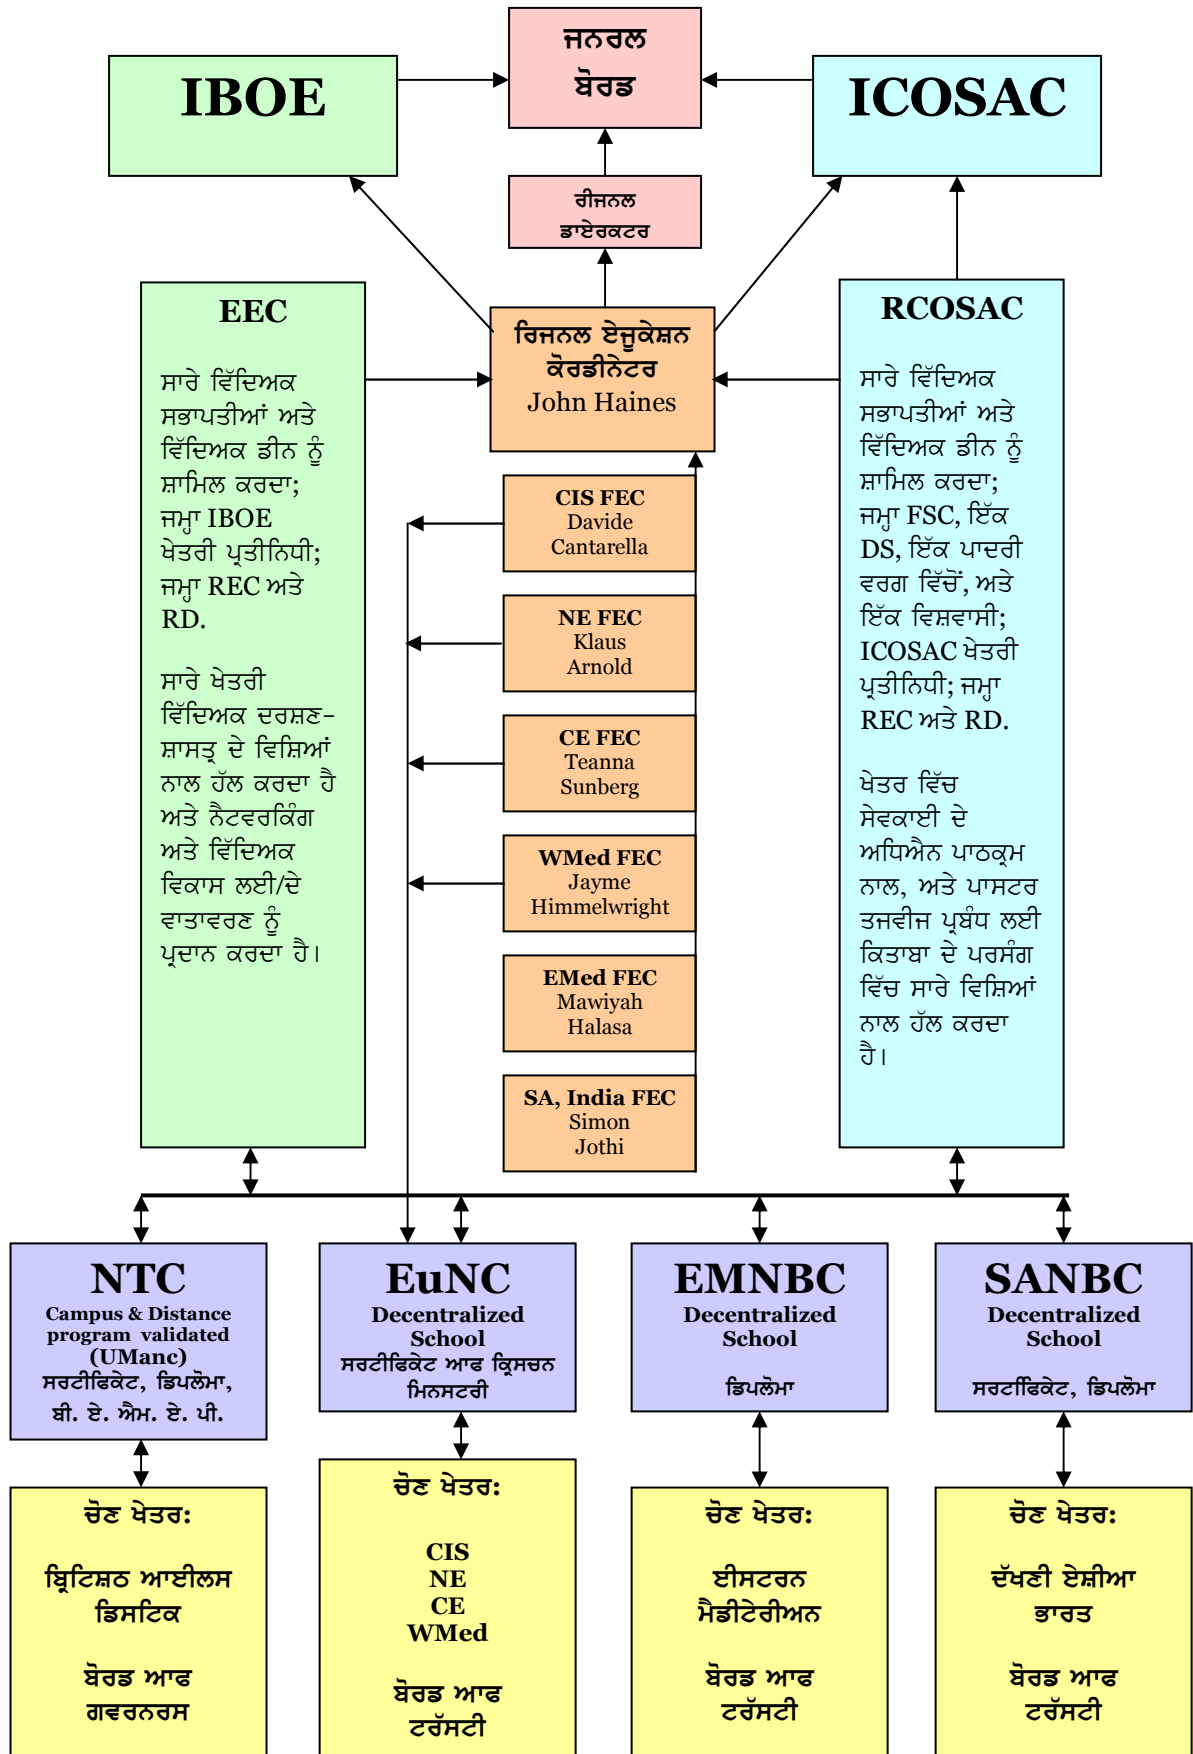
ਜਨਰਲ ਬੋਰਡ

IBOE

ICOSAC

ਰੀਜਨਲ ਡਾਇਰਕਟਰ

EEC

ਸਾਰੇ ਵਿੱਦਿਅਕ ਸਭਾਪਤੀਆਂ ਅਤੇ ਵਿੱਦਿਅਕ ਡੀਨ ਨੂੰ ਸ਼ਾਮਿਲ ਕਰਦਾ; ਜਮ੍ਹਾ IBOE ਖੇਤਰੀ ਪ੍ਰਤੀਨਿਧੀ; ਜਮ੍ਹਾ REC ਅਤੇ RD.

ਸਾਰੇ ਖੇਤਰੀ ਵਿੱਦਿਅਕ ਦਰਸ਼ਣ-ਸ਼ਾਸਤ੍ਰ ਦੇ ਵਿਸ਼ਿਆਂ ਨਾਲ ਹੱਲ ਕਰਦਾ ਹੈ ਅਤੇ ਨੈਟਵਰਕਿੰਗ ਅਤੇ ਵਿੱਦਿਅਕ ਵਿਕਾਸ ਲਈ/ਦੇ ਵਾਤਾਵਰਣ ਨੂੰ ਪ੍ਰਦਾਨ ਕਰਦਾ ਹੈ।

ਰਿਜਨਲ ਏਜੂਕੇਸ਼ਨ ਕੋਰਡੀਨੇਟਰ
John Haines

CIS FEC
Davide
Cantarella

NE FEC
Klaus
Arnold

CE FEC
Teanna
Sunberg

WMed FEC
Jayme
Himmelwright

EMed FEC
Mawiyah
Halasa

SA, India FEC
Simon
Jothi

RCOSAC

ਸਾਰੇ ਵਿੱਦਿਅਕ ਸਭਾਪਤੀਆਂ ਅਤੇ ਵਿੱਦਿਅਕ ਡੀਨ ਨੂੰ ਸ਼ਾਮਿਲ ਕਰਦਾ; ਜਮ੍ਹਾ FSC, ਇੱਕ DS, ਇੱਕ ਪਾਦਰੀ ਵਰਗ ਵਿੱਚੋਂ, ਅਤੇ ਇੱਕ ਵਿਸ਼ਵਾਸੀ; ICOSAC ਖੇਤਰੀ ਪ੍ਰਤੀਨਿਧੀ; ਜਮ੍ਹਾ REC ਅਤੇ RD.

ਖੇਤਰ ਵਿੱਚ ਸੇਵਕਾਈ ਦੇ ਅਧਿਐਨ ਪਾਠਕ੍ਰਮ ਨਾਲ, ਅਤੇ ਪਾਸਟਰ ਤਜਵੀਜ ਪ੍ਰਬੰਧ ਲਈ ਕਿਤਾਬਾ ਦੇ ਪਰਸੰਗ ਵਿੱਚ ਸਾਰੇ ਵਿਸ਼ਿਆਂ ਨਾਲ ਹੱਲ ਕਰਦਾ ਹੈ।

NTC
Campus & Distance program validated (UManc)
ਸਰਟੀਫਿਕੇਟ, ਡਿਪਲੋਮਾ, ਬੀ. ਏ. ਐਮ. ਏ. ਪੀ.

EuNC
Decentralized School
ਸਰਟੀਫਿਕੇਟ ਆਫ ਕ੍ਰਿਸਚਨ ਮਿਨਸਟਰੀ

EMNBC
Decentralized School
ਡਿਪਲੋਮਾ

SANBC
Decentralized School
ਸਰਟੀਫਿਕੇਟ, ਡਿਪਲੋਮਾ

ਚੋਣ ਖੇਤਰ:
ਬ੍ਰਿਟਿਸ਼ਠ ਆਈਲਸ ਡਿਸਟਿਕ
ਬੋਰਡ ਆਫ ਗਵਰਨਰਸ

ਚੋਣ ਖੇਤਰ:
CIS
NE
CE
WMed
ਬੋਰਡ ਆਫ ਟਰੱਸਟੀ

ਚੋਣ ਖੇਤਰ:
ਈਸਟਰਨ ਮੈਡੀਟੇਰੀਅਨ
ਬੋਰਡ ਆਫ ਟਰੱਸਟੀ

ਚੋਣ ਖੇਤਰ:
ਦੱਖਣੀ ਏਸ਼ੀਆ ਭਾਰਤ
ਬੋਰਡ ਆਫ ਟਰੱਸਟੀ